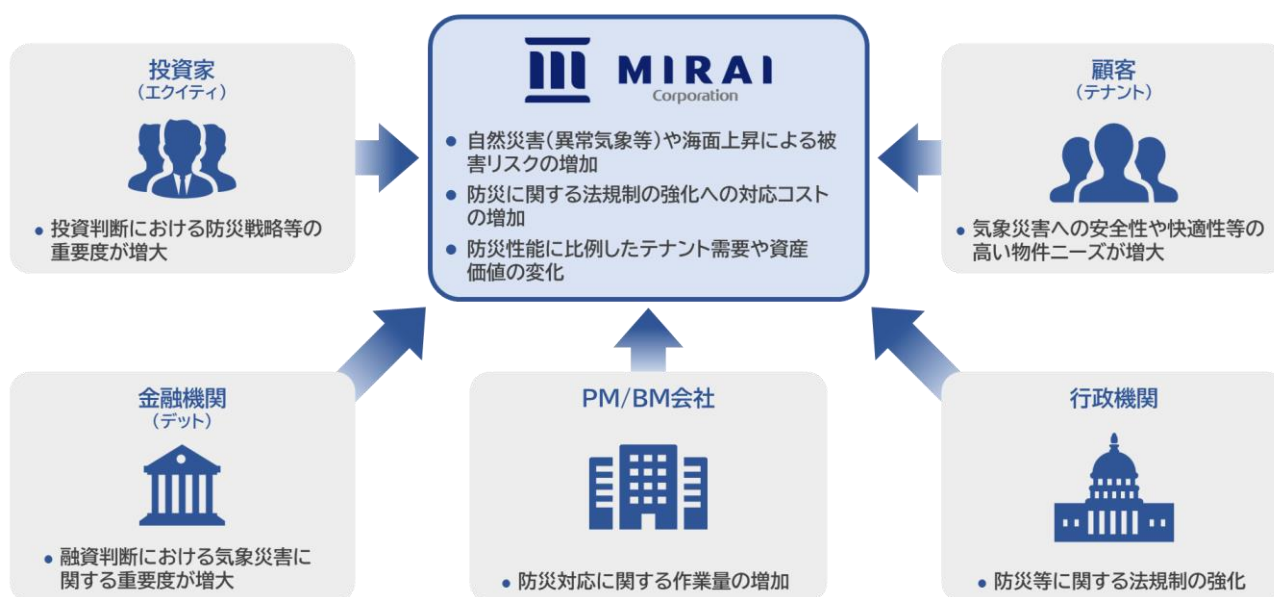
MIRAI
Corporation

• 自然災害（異常気象等）や海面上昇による被害リスクの増加
• 防災に関する法規制の強化への対応コストの増加
• 防災性能に比例したテナント需要や資産価値の変化

投資家
（エクイティ）

• 投資判断における防災戦略等の重要度が増大

顧客
（テナント）

• 気象災害への安全性や快適性等の高い物件ニーズが増大

金融機関
（デット）

• 融資判断における気象災害に関する重要度が増大

PM/BM会社

• 防災対応に関する作業量の増加

行政機関

• 防災等に関する法規制の強化